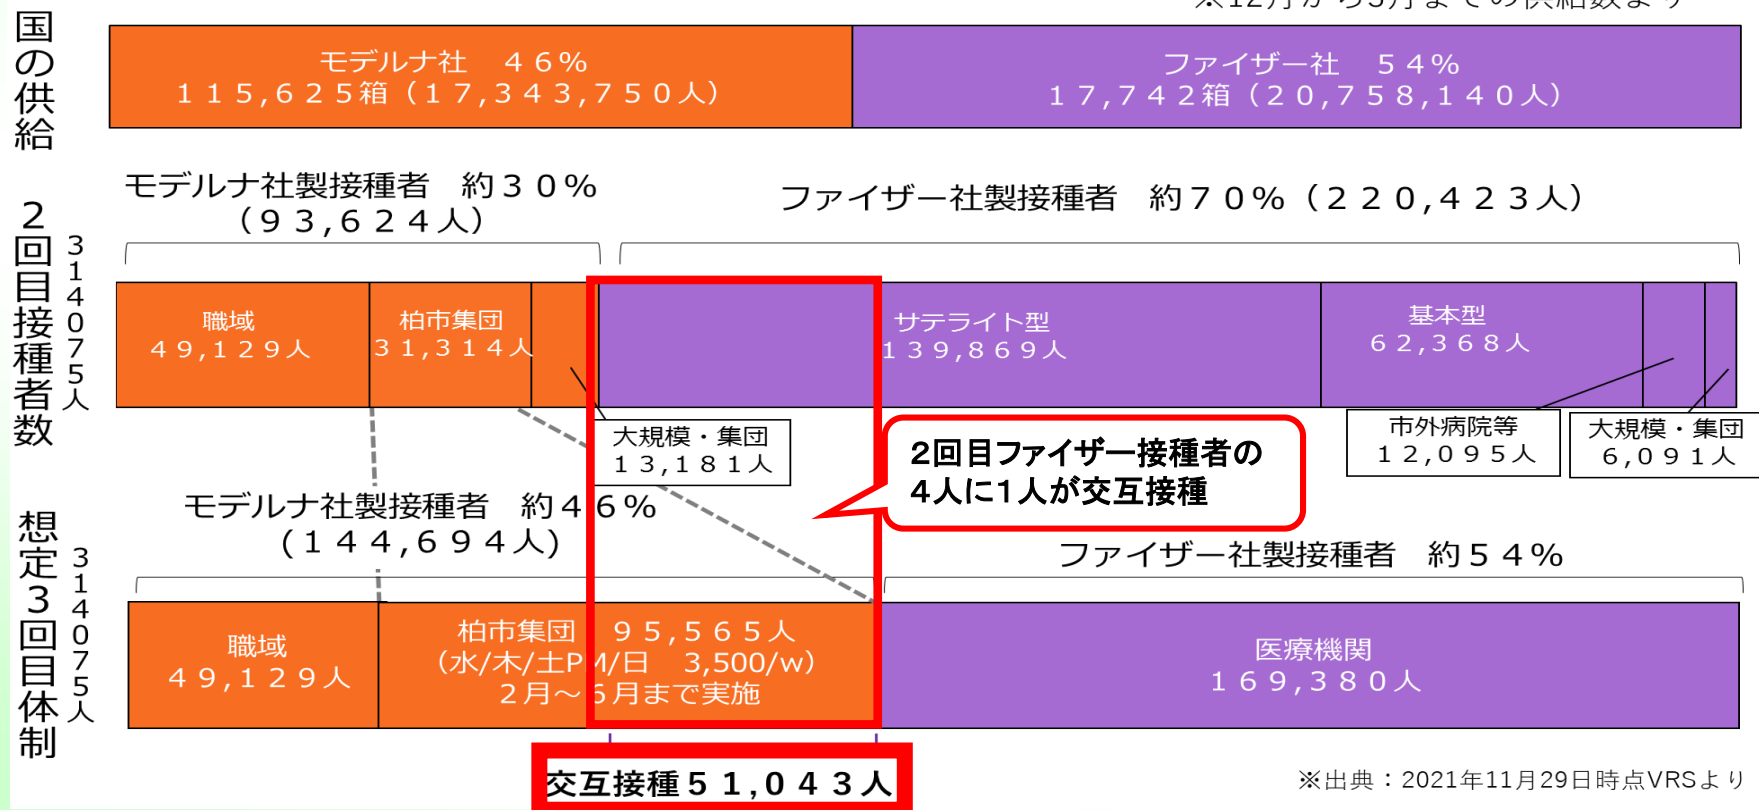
※12月から3月までの供給数より

国の供給

モデルナ社　４６％
１１５,６２５箱（１７,３４３,７５０人）

ファイザー社　５４％
１７,７４２箱（２０,７５８,１４０人）

２回目接種者数
３１４０７５人

モデルナ社製接種者　約３０％
（９３,６２４人）

ファイザー社製接種者　約７０％（２２０,４２３人）

職域
４９,１２９人

柏市集団
３１,３１４人

サテライト型
１３９,８６９人

基本型
６２,３６８人

大規模・集団
１３,１８１人

市外病院等
１２,０９５人

大規模・集団
６,０９１人

2回目ファイザー接種者の
4人に1人が交互接種

想定３回目体制
３１４０７５人

モデルナ社製接種者　約４６％
（１４４,６９４人）

ファイザー社製接種者　約５４％

職域
４９,１２９人

柏市集団　９５,５６５人
（水/木/土P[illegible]/日　3,500/w）
２月～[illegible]月まで実施

医療機関
１６９,３８０人

交互接種５１,０４３人

※出典：2021年11月29日時点VRSより